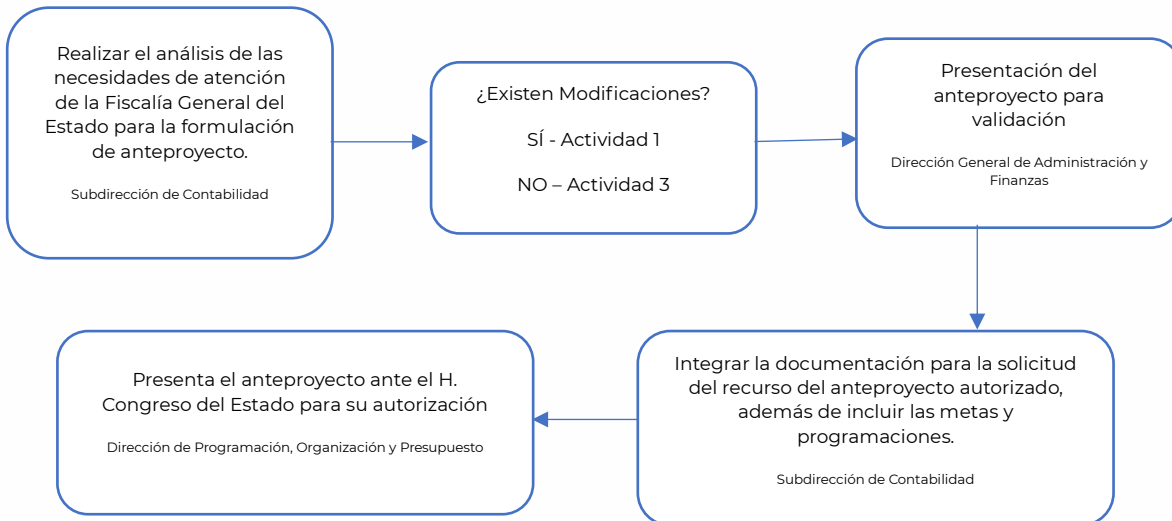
Realizar el análisis de las necesidades de atención de la Fiscalía General del Estado para la formulación de anteproyecto.

Subdirección de Contabilidad

¿Existen Modificaciones?

SÍ - Actividad 1

NO – Actividad 3

Presentación del anteproyecto para validación

Dirección General de Administración y Finanzas

Integrar la documentación para la solicitud del recurso del anteproyecto autorizado, además de incluir las metas y programaciones.

Subdirección de Contabilidad

Presenta el anteproyecto ante el H. Congreso del Estado para su autorización

Dirección de Programación, Organización y Presupuesto